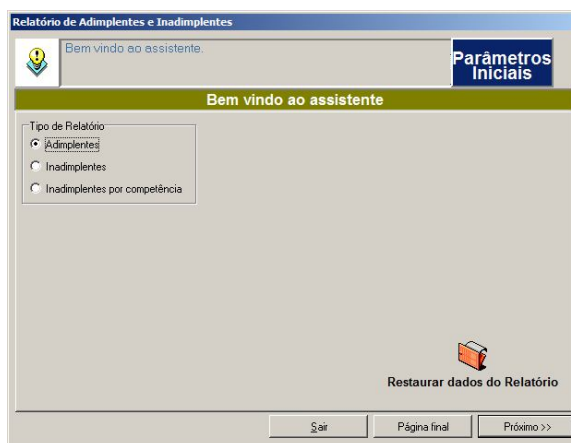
Relatório de Adimplentes e Inadimplentes

Bem vindo ao assistente.

Parâmetros Iniciais

Bem vindo ao assistente

Tipo de Relatório

Adimplentes

Inadimplentes

Inadimplentes por competência

Restaurar dados do Relatório

Sair

Página final

Próximo >>